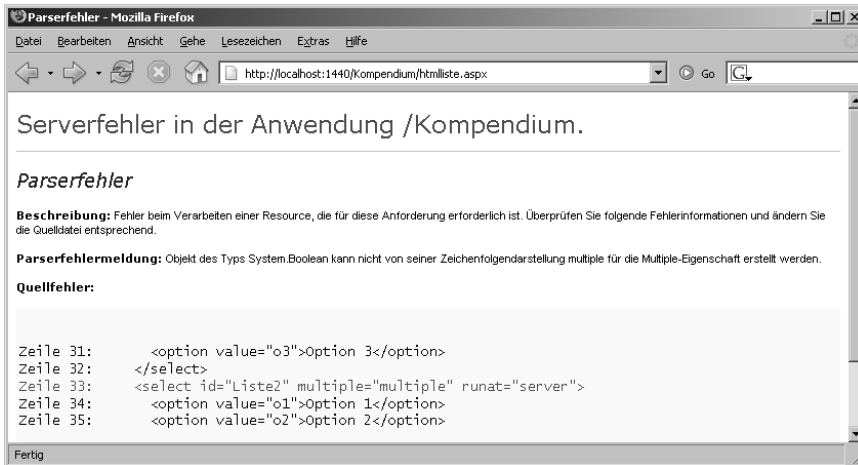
Parserfehler - Mozilla Firefox

Datei Bearbeiten Ansicht Gehe Lesezeichen Extras Hilfe

http://localhost:1440/Kompendium/htmlliste.aspx

Go

Serverfehler in der Anwendung /Kompendium.

Parserfehler

Beschreibung: Fehler beim Verarbeiten einer Resource, die für diese Anforderung erforderlich ist. Überprüfen Sie folgende Fehlerinformationen und ändern Sie die Quelldatei entsprechend.

Parserfehlermeldung: Objekt des Typs System.Boolean kann nicht von seiner Zeichenfolgendarstellung multiple für die Multiple-Eigenschaft erstellt werden.

Quellfehler:

Zeile 31: <option value="o3">Option 3</option>
Zeile 32: </select>
Zeile 33: <select id="Liste2" multiple="multiple" runat="server">
Zeile 34: <option value="o1">Option 1</option>
Zeile 35: <option value="o2">Option 2</option>

Fertig